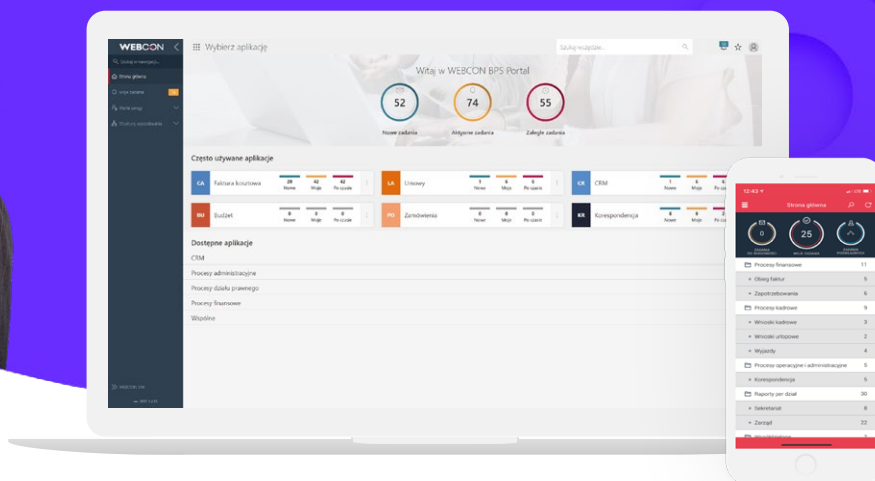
WEBCON

Szukaj w nawigacji...

Strona główna

Moje zadania

Portal emapi

Skróty wewnętrzne

Wybierz aplikację

Szukaj wszędzie...

Witaj w WEBCON BPS Portal

52
Nowe zadania

74
Aktywne zadania

55
Zaległe zadania

Często używane aplikacje

| CA | Faktura kosztowa | 28 Nowe | 42 Moje | 42 Po czasie |
|---|---|---|---|---|
| LA | Umowy | 1 Nowe | 0 Moje | 0 Po czasie |
| CR | CRM | 1 Nowe | 1 Moje | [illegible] |
| BU | Budżet | 0 Nowe | 0 Moje | 0 Po czasie |
| PO | Zamówienia | 0 Nowe | 0 Moje | 0 Po czasie |
| KR | Korespondencja | 0 Nowe | 0 Moje | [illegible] |

Dostępne aplikacje

CRM

Procesy administracyjne

Procesy działu prawnego

Procesy finansowe

Wspólne

12:43

Strona główna

0
ZADANIA DO WYKONANIA

25
MOJE ZADANIA

ZADANIA PODSUMOWANE

Procesy finansowe 11

Obieg faktur 5

Zapotrzebowania 6

Procesy kadrowe 9

Wnioski kadrowe 3

Wnioski urlopowe 2

Wyjazdy 4

Procesy operacyjne i administracyjne 5

Korespondencja 5

Raporty per dział 30

Sekretariat 8

Zarząd 22

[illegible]